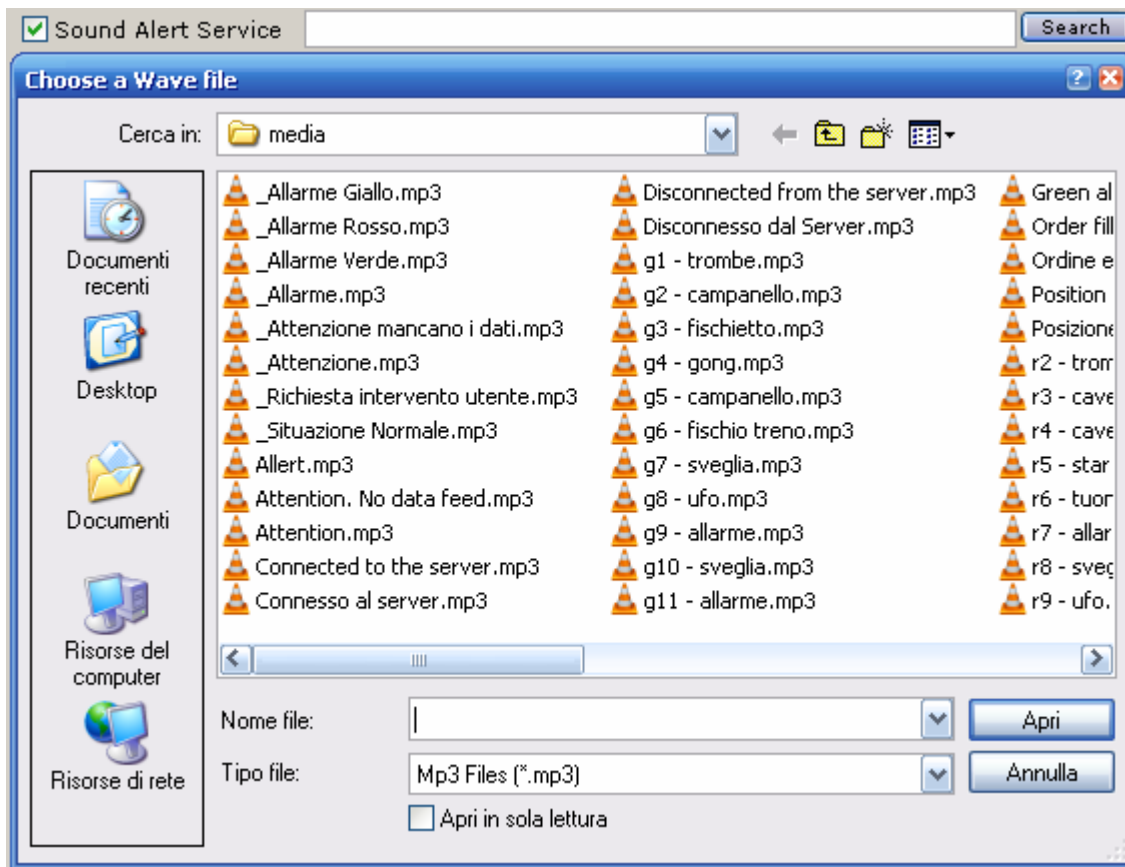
Sound Alert Service

Search

Choose a Wave file

?

Cerca in: media

Documenti recenti

Desktop

Documenti

Risorse del computer

Risorse di rete

_Allarme Giallo.mp3
_Allarme Rosso.mp3
_Allarme Verde.mp3
_Allarme.mp3
_Attenzione mancano i dati.mp3
_Attenzione.mp3
_Richiesta intervento utente.mp3
_Situazione Normale.mp3
Allert.mp3
Attention. No data feed.mp3
Attention.mp3
Connected to the server.mp3
Connesso al server.mp3

Disconnected from the server.mp3
Disconnesso dal Server.mp3
g1 - trombe.mp3
g2 - campanello.mp3
g3 - fischietto.mp3
g4 - gong.mp3
g5 - campanello.mp3
g6 - fischio treno.mp3
g7 - sveglia.mp3
g8 - ufo.mp3
g9 - allarme.mp3
g10 - sveglia.mp3
g11 - allarme.mp3

Green al
Order fill
Ordine e
Position
Posizione
r2 - trom
r3 - cave
r4 - cave
r5 - star
r6 - tuor
r7 - allar
r8 - sveg
r9 - ufo.

Nome file:

Apri

Tipo file: Mp3 Files (*.mp3)

Annulla

Apri in sola lettura